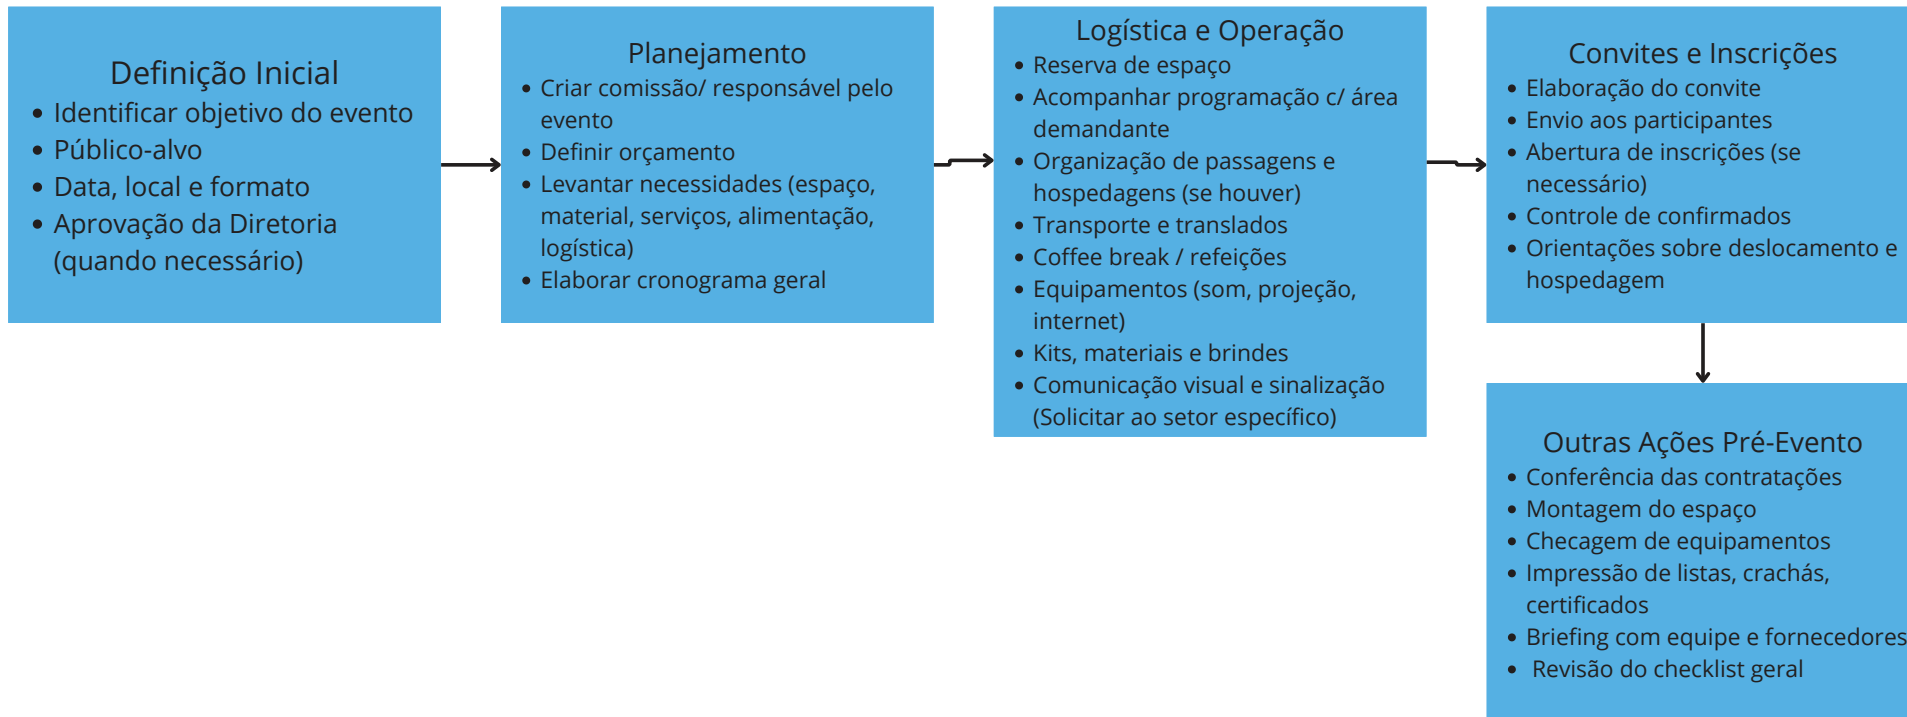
Definição Inicial

- Identificar objetivo do evento
- Público-alvo
- Data, local e formato
- Aprovação da Diretoria (quando necessário)

Planejamento

- Criar comissão/ responsável pelo evento
- Definir orçamento
- Levantar necessidades (espaço, material, serviços, alimentação, logística)
- Elaborar cronograma geral

Logística e Operação

- Reserva de espaço
- Acompanhar programação c/ área demandante
- Organização de passagens e hospedagens (se houver)
- Transporte e translados
- Coffee break / refeições
- Equipamentos (som, projeção, internet)
- Kits, materiais e brindes
- Comunicação visual e sinalização (Solicitar ao setor específico)

Convites e Inscrições

- Elaboração do convite
- Envio aos participantes
- Abertura de inscrições (se necessário)
- Controle de confirmados
- Orientações sobre deslocamento e hospedagem

Outras Ações Pré-Evento

- Conferência das contratações
- Montagem do espaço
- Checagem de equipamentos
- Impressão de listas, crachás, certificados
- Briefing com equipe e fornecedores
- Revisão do checklist geral